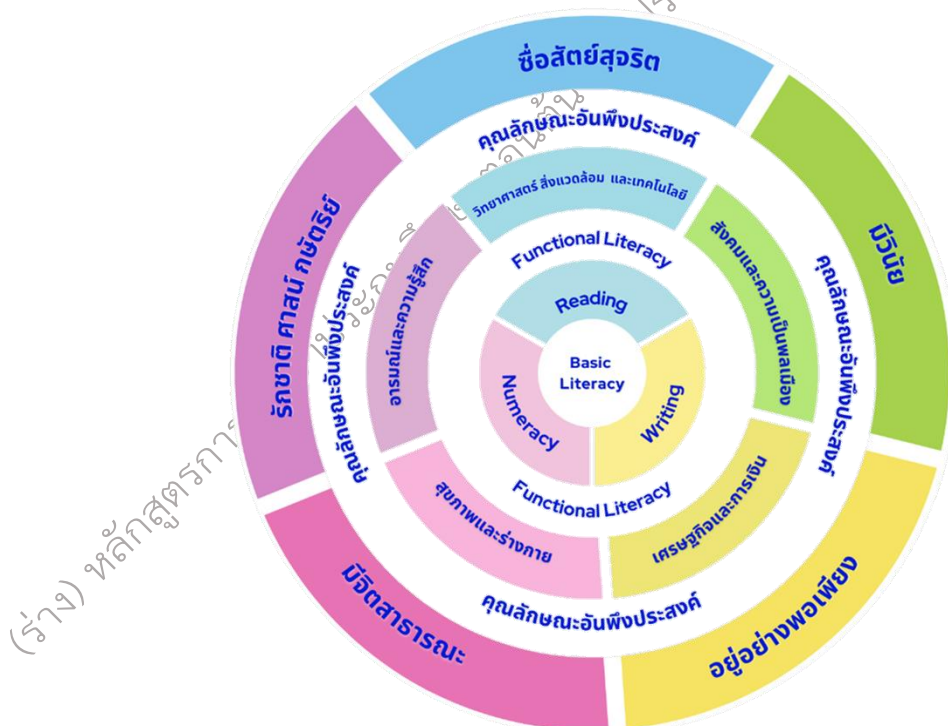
ซื่อสัตย์สุจริต

มีวินัย

อยู่อย่างพอเพียง

มีจิตสาธารณะ

รักชาติ ศาสน์ กษัตริย์

คุณลักษณะอันพึงประสงค์

คุณลักษณะอันพึงประสงค์

คุณลักษณะอันพึงประสงค์

คุณลักษณะอันพึงประสงค์

วิทยาศาสตร์ สิ่งแวดล้อม และเทคโนโลยี

สังคมและความเป็นพลเมือง

เศรษฐกิจและการเงิน

สุขภาพและร่างกาย

อารมณ์และความรู้สึก

Functional Literacy

Functional Literacy

Reading

Writing

Numeracy

Basic Literacy

(ร่าง) หลักสูตรการ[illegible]